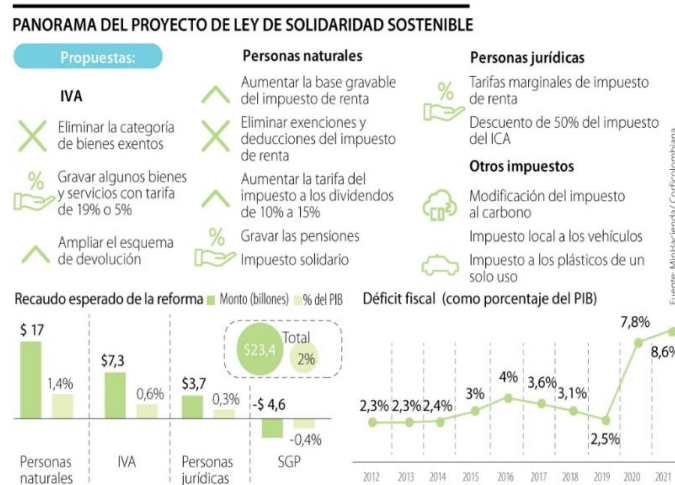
PANORAMA DEL PROYECTO DE LEY DE SOLIDARIDAD SOSTENIBLE

Propuestas:

IVA

Eliminar la categoría de bienes exentos

Gravar algunos bienes y servicios con tarifa de 19% o 5%

Ampliar el esquema de devolución

Personas naturales

Aumentar la base gravable del impuesto de renta

Eliminar exenciones y deducciones del impuesto de renta

Aumentar la tarifa del impuesto a los dividendos de 10% a 15%

Gravar las pensiones

Impuesto solidario

Personas jurídicas

Tarifas marginales de impuesto de renta

Descuento de 50% del impuesto del ICA

Otros impuestos

Modificación del impuesto al carbono

Impuesto local a los vehículos

Impuesto a los plásticos de un solo uso

Fuente: MinHacienda / Corficolombiana

Recaudo esperado de la reforma Monto (billones) % del PIB

| | Monto | % del PIB |
|---|---|---|
| Personas naturales | $ 17 | 1,4% |
| IVA | $7,3 | 0,6% |
| Personas jurídicas | $3,7 | 0,3% |
| SGP | -$ 4,6 | -0,4% |

Total $23,4 2%

Déficit fiscal (como porcentaje del PIB)

| 2012 | 2013 | 2014 | 2015 | 2016 | 2017 | 2018 | 2019 | 2020 | 2021 |
|---|---|---|---|---|---|---|---|---|---|
| 2,3% | 2,3% | 2,4% | 3% | 4% | 3,6% | 3,1% | 2,5% | 7,8% | 8,6% |